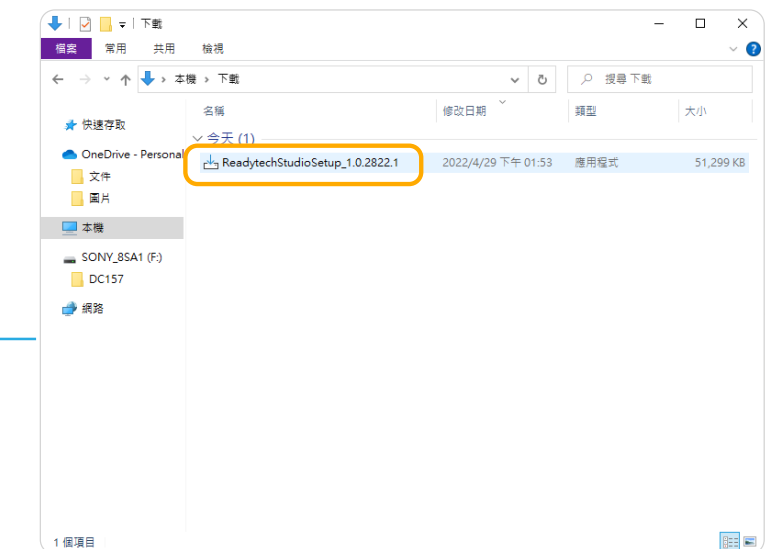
| 下載

檔案 常用 共用 檢視

← → ↑ > 本機 > 下載

搜尋 下載

快速存取

OneDrive - Personal

文件

圖片

本機

SONY_8SA1 (F:)

DC157

網路

| 名稱 | 修改日期 | 類型 | 大小 |
|---|---|---|---|
| 今天 (1) | | | |
| ReadytechStudioSetup_1.0.2822.1 | 2022/4/29 下午 01:53 | 應用程式 | 51,299 KB |

1 個項目